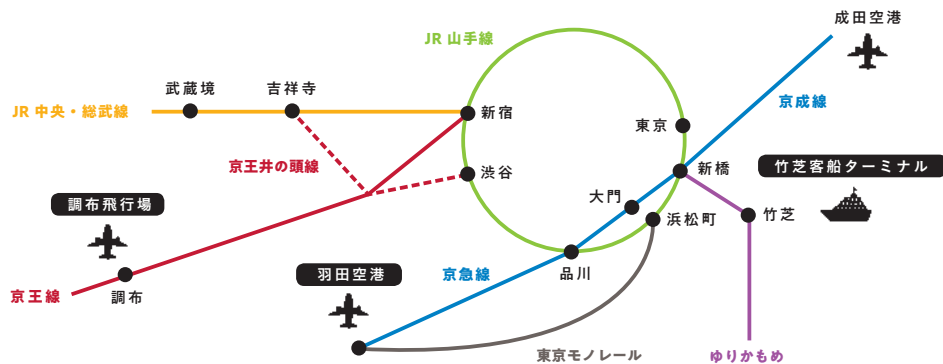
成田空港

JR 山手線

武蔵境

吉祥寺

JR 中央・総武線

新宿

京成線

東京

京王井の頭線

渋谷

新橋

竹芝客船ターミナル

大門

調布飛行場

浜松町

竹芝

品川

羽田空港

京急線

京王線

調布

東京モノレール

ゆりかもめ